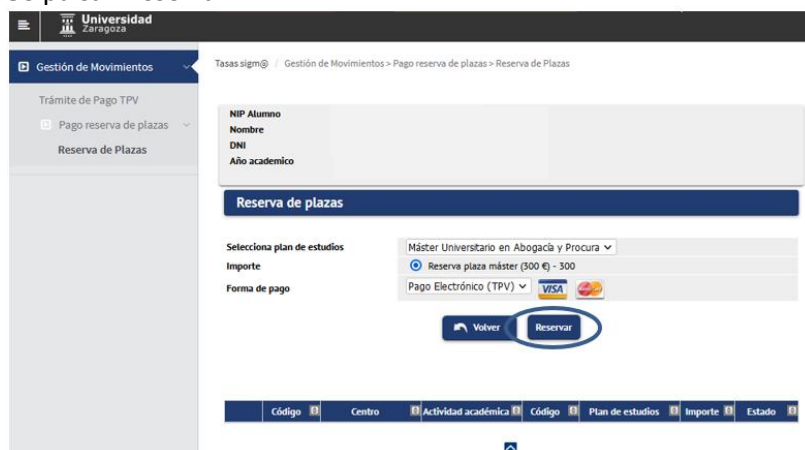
Universidad Zaragoza

Gestión de Movimientos

Trámite de Pago TPV

Pago reserva de plazas

Reserva de Plazas

Tasas.sigm@ / Gestión de Movimientos > Pago reserva de plazas > Reserva de Plazas

NIP Alumno
Nombre
DNI
Año academico

Reserva de plazas

Selecciona plan de estudios: Máster Universitario en Abogacía y Procura
Importe: Reserva plaza máster (300 €) - 300
Forma de pago: Pago Electrónico (TPV) VISA

Volver
Reservar

| Código | Centro | Actividad académica | Código | Plan de estudios | Importe | Estado |
|---|---|---|---|---|---|---|